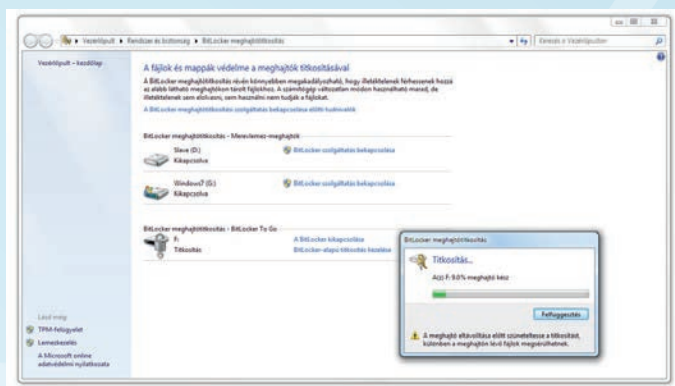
Vezérlőpult ▸ Rendszer és biztonság ▸ BitLocker meghajtótitkosítás

Keresés a Vezérlőpulton

Vezérlőpult – kezdőlap

A fájlok és mappák védelme a meghajtók titkosításával

A BitLocker meghajtótitkosítás révén könnyebben megakadályozható, hogy illetéktelenek férhessenek hozzá az alább látható meghajtókon tárolt fájlokhoz. A számítógép változatlan módon használható marad, de illetéktelenek sem olvasni, sem használni nem tudják a fájlokat.

A BitLocker meghajtótitkosítás szolgáltatás bekapcsolása előtt tudnivalók

BitLocker meghajtótitkosítás – Merevlemez-meghajtók

Steve (D:)
Kikapcsolva

BitLocker szolgáltatás bekapcsolása

Windows7 (C:)
Kikapcsolva

BitLocker szolgáltatás bekapcsolása

BitLocker meghajtótitkosítás – BitLocker To Go

F:
Titkosítás

A BitLocker kikapcsolása
BitLocker-alapú titkosítás kezelése

BitLocker meghajtótitkosítás

Titkosítás...

A(z) F: 9,0% meghajtó kész

Felfüggesztés

A meghajtó eltávolítása előtt szüneteltesse a titkosítást, különben a meghajtón lévő fájlok megsérülhetnek.

Lásd még

TPM-felügyelet

Lemezkezelés

A Microsoft online adatvédelmi nyilatkozata